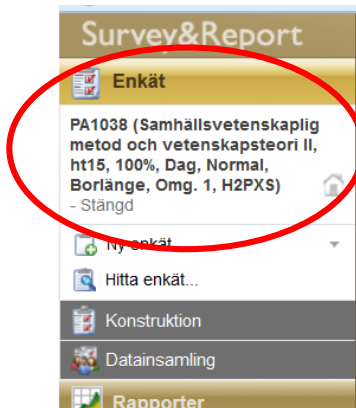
Survey&Report

Enkät

PA1038 (Samhällsvetenskaplig metod och vetenskapsteori II, ht15, 100%, Dag, Normal, Borlänge, Omg. 1, H2PXS)
- Stängd

Ny enkät

Hitta enkät...

Konstruktion

Datainsamling

Rapporter